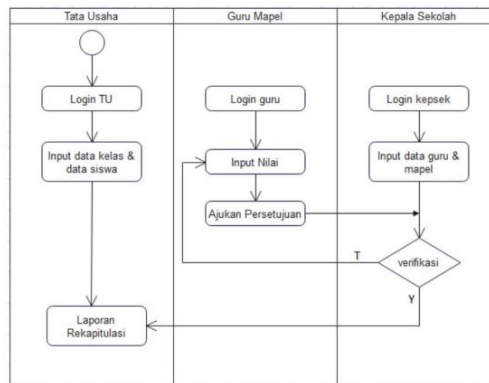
Tata Usaha

Guru Mapel

Kepala Sekolah

Login TU

Input data kelas & data siswa

Laporan Rekapitulasi

Login guru

Input Nilai

Ajukan Persetujuan

Login kepsek

Input data guru & mapel

verifikasi

T

Y